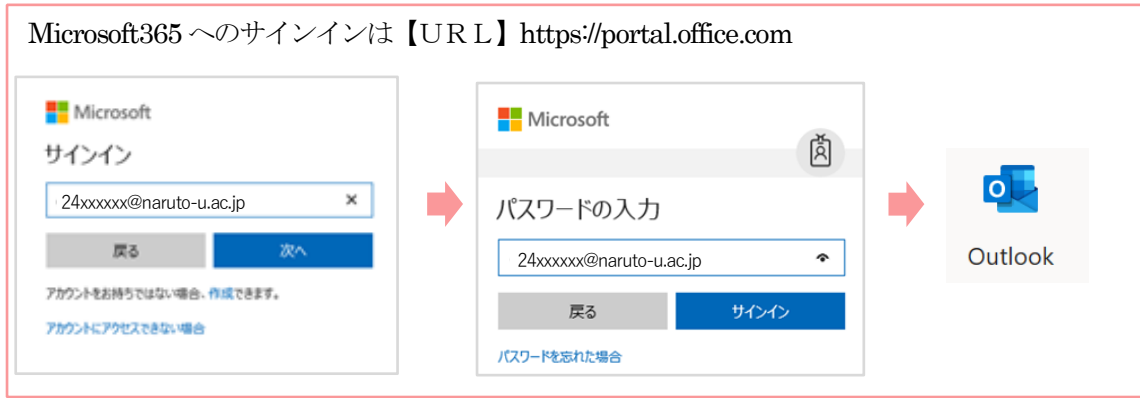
Microsoft365 へのサインインは【ＵＲＬ】https://portal.office.com

Microsoft

サインイン

24xxxxxx@naruto-u.ac.jp

戻る

次へ

アカウントをお持ちではない場合、作成できます。

アカウントにアクセスできない場合

Microsoft

パスワードの入力

24xxxxxx@naruto-u.ac.jp

戻る

サインイン

パスワードを忘れた場合

Outlook